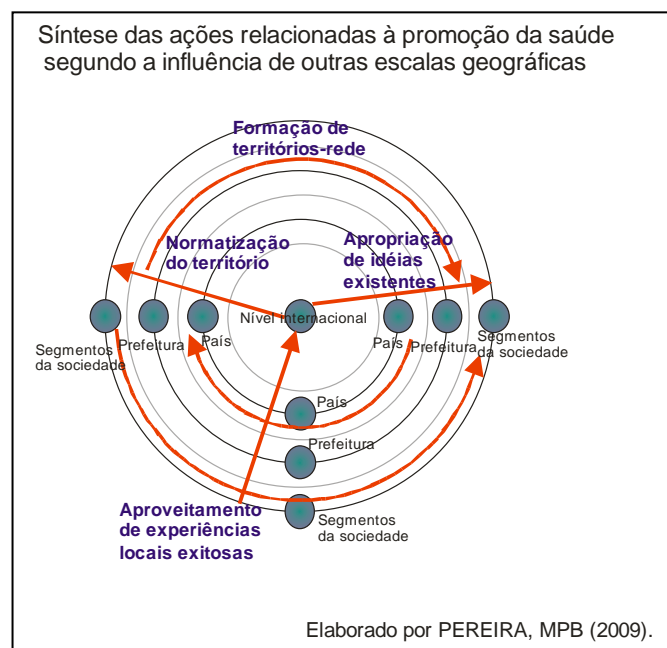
Síntese das ações relacionadas à promoção da saúde segundo a influência de outras escalas geográficas

Formação de territórios-rede

Normatização do território

Apropriação de idéias existentes

Segmentos da sociedade

Prefeitura

País

Nível Internacional

País

Prefeitura

Segmentos da sociedade

País

Prefeitura

Aproveitamento de experiências locais exitosas

Segmentos da sociedade

Elaborado por PEREIRA, MPB (2009).